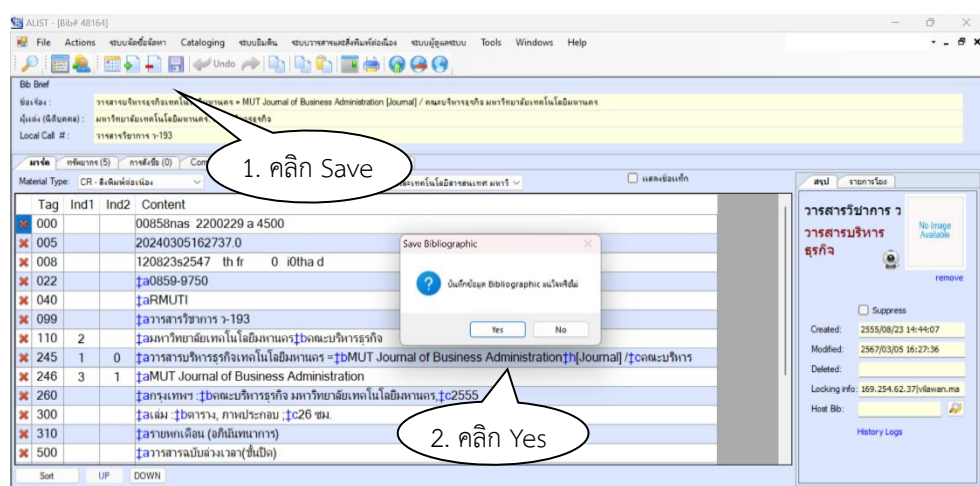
ALIST - [Bib# 48164]

File Actions ระบบจัดซื้อจัดหา Cataloging ระบบยืมคืน ระบบวารสารและสิ่งพิมพ์ต่อเนื่อง ระบบผู้ดูแลระบบ Tools Windows Help

Undo

Bib Brief
ชื่อเรื่อง : วารสารบริหารธุรกิจเทคโนโลยีมหานคร = MUT Journal of Business Administration [Journal] / คณะบริหารธุรกิจ มหาวิทยาลัยเทคโนโลยีมหานคร
ผู้แต่ง (นิติบุคคล) : มหาวิทยาลัยเทคโนโลยีมหานคร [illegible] ธุรกิจ
Local Call # : วารสารวิชาการ ว-193

มาร์ค ทรัพยากร (5) การสั่งซื้อ (0) Com

1. คลิก Save

Material Type: CR - สิ่งพิมพ์ต่อเนื่อง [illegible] เทคโนโลยีสารสนเทศ มทร.ธ ☐ แสดงข้อมูล

| Tag | Ind1 | Ind2 | Content |
|---|---|---|---|
| 000 | | | 00858nas 2200229 a 4500 |
| 005 | | | 20240305162737.0 |
| 008 | | | 120823s2547 th fr 0 i0tha d |
| 022 | | | ‡a0859-9750 |
| 040 | | | ‡aRMUTI |
| 099 | | | ‡aวารสารวิชาการ ว-193 |
| 110 | 2 | | ‡aมหาวิทยาลัยเทคโนโลยีมหานคร‡bคณะบริหารธุรกิจ |
| 245 | 1 | 0 | ‡aวารสารบริหารธุรกิจเทคโนโลยีมหานคร =‡bMUT Journal of Business Administration‡h[Journal] /‡cคณะบริหาร |
| 246 | 3 | 1 | ‡aMUT Journal of Business Administration |
| 260 | | | ‡aกรุงเทพฯ :‡bคณะบริหารธุรกิจ มหาวิทยาลัยเทคโนโลยีมหานคร,‡c2555 |
| 300 | | | ‡aเล่ม :‡bตาราง, ภาพประกอบ ;‡c26 ซม. |
| 310 | | | ‡aรายหกเดือน (อภินันทนาการ) |
| 500 | | | ‡aวารสารฉบับล่วงเวลา(ชั้นปิด) |

Save Bibliographic
บันทึกข้อมูล Bibliographic แน่ใจหรือไม่
Yes No

2. คลิก Yes

Sort UP DOWN

สรุป รายการโยง
วารสารวิชาการ ว
วารสารบริหารธุรกิจ
No Image Available
remove
☐ Suppress
Created: 2555/08/23 14:44:07
Modified: 2567/03/05 16:27:36
Deleted:
Locking info: 169.254.62.37|vilawan.ma
Host Bib:
History Logs